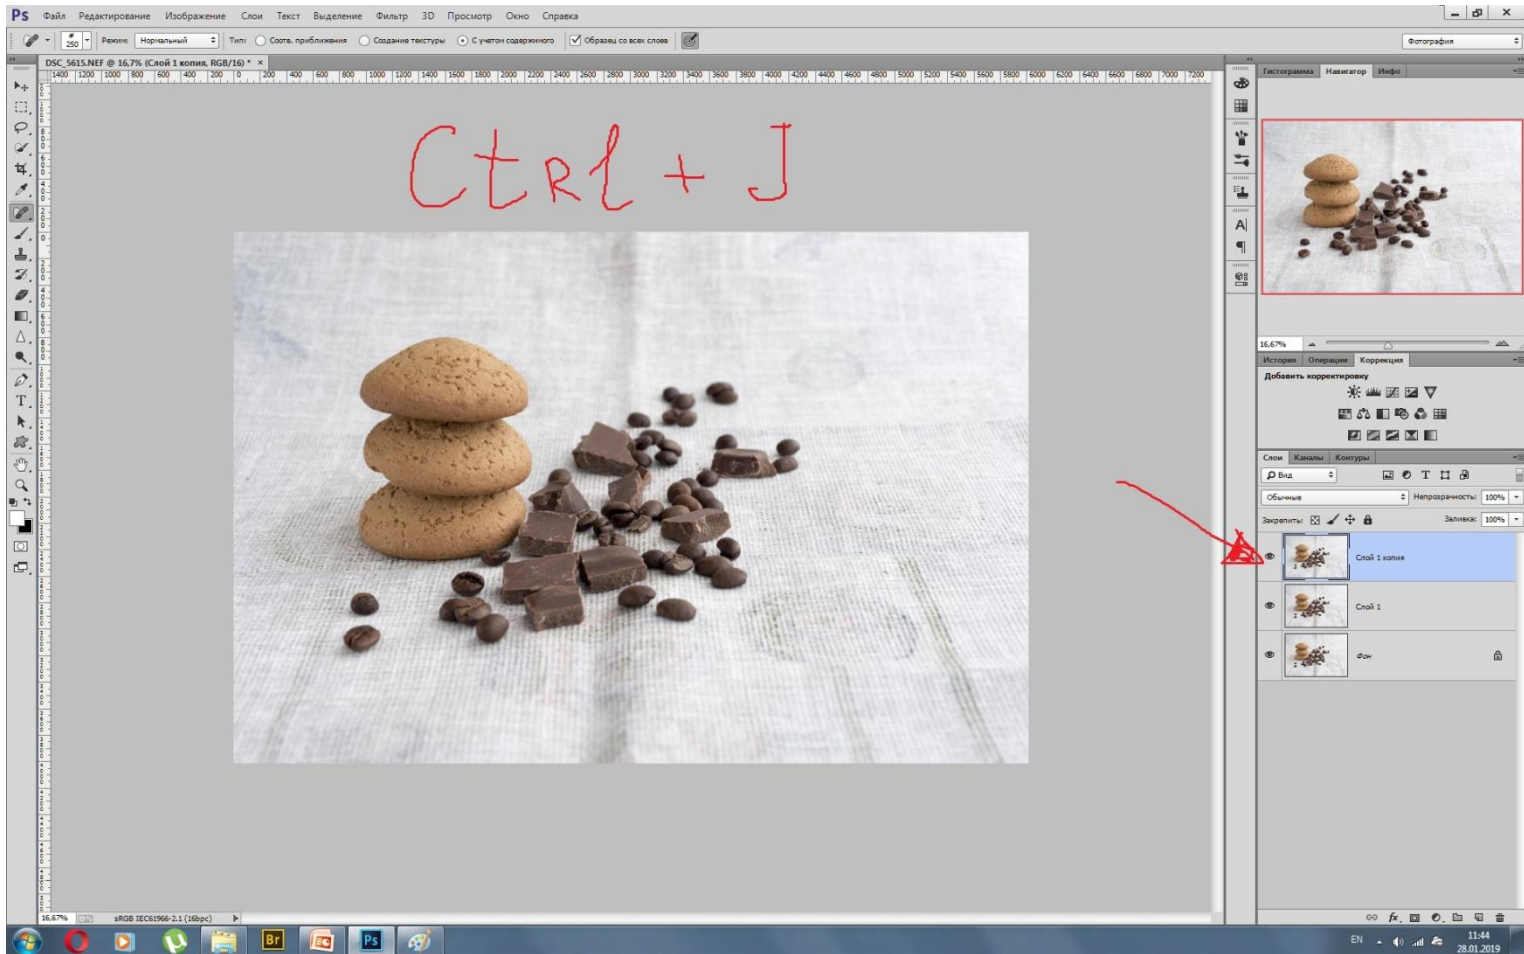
Ps Файл Редактирование Изображение Слои Текст Выделение Фильтр 3D Просмотр Окно Справка

250 Режим: Нормальный Тип: Соотв. приближения Создание текстуры С учетом содержимого Образец со всех слоев

Фотография

DSC_5615.NEF @ 16,7% (Слой 1 копия, RGB/16) * ×

Ctrl + J

Гистограмма Навигатор Инфо

16,67%

История Операции Коррекция

Добавить корректировку

Слои Каналы Контуры

Вид

Обычные Непрозрачность: 100%

Закрепить: Заливка: 100%

Слой 1 копия

Слой 1

Фон

16,67% sRGB IEC61966-2.1 (16bpc)

EN 11:44 28.01.2019